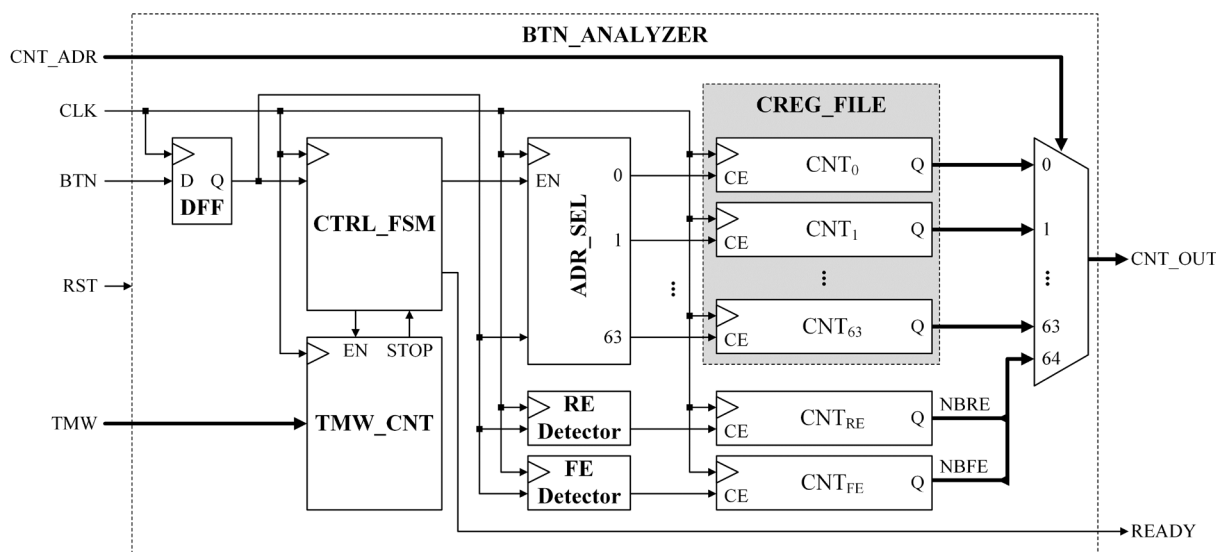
BTN_ANALYZER

CNT_ADR

CLK

BTN

RST

TMW

D Q

DFF

CTRL_FSM

EN STOP

TMW_CNT

EN

ADR_SEL

0

1

63

⋮

RE Detector

FE Detector

CREG_FILE

CE $\text{CNT}_0$ Q

CE $\text{CNT}_1$ Q

⋮

CE $\text{CNT}_{63}$ Q

CE $\text{CNT}_{RE}$ Q

NBRE

CE $\text{CNT}_{FE}$ Q

NBFE

0

1

⋮

63

64

CNT_OUT

READY